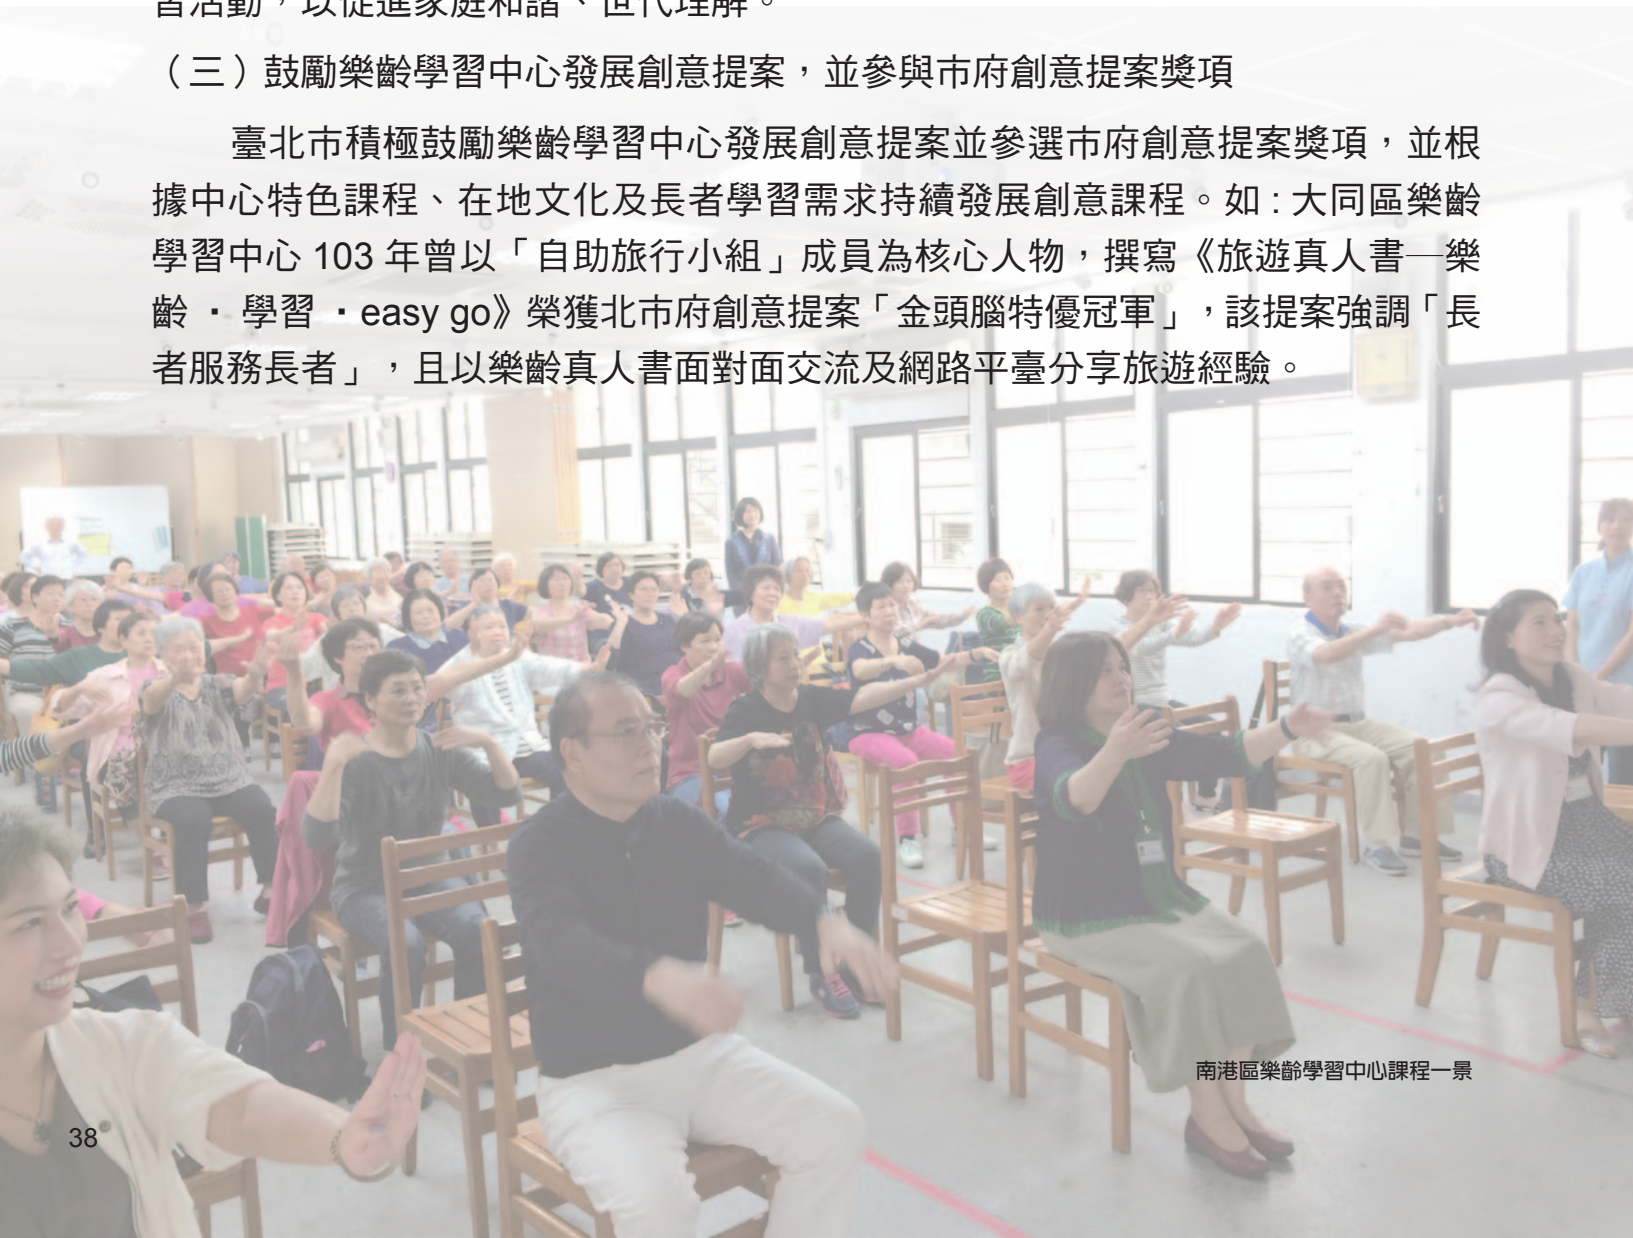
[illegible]活動，以促進家庭和諧、世代理解。

（三）鼓勵樂齡學習中心發展創意提案，並參與市府創意提案獎項

臺北市積極鼓勵樂齡學習中心發展創意提案並參選市府創意提案獎項，並根據中心特色課程、在地文化及長者學習需求持續發展創意課程。如：大同區樂齡學習中心 103 年曾以「自助旅行小組」成員為核心人物，撰寫《旅遊真人書─樂齡・學習・easy go》榮獲北市府創意提案「金頭腦特優冠軍」，該提案強調「長者服務長者」，且以樂齡真人書面對面交流及網路平臺分享旅遊經驗。

南港區樂齡學習中心課程一景

38